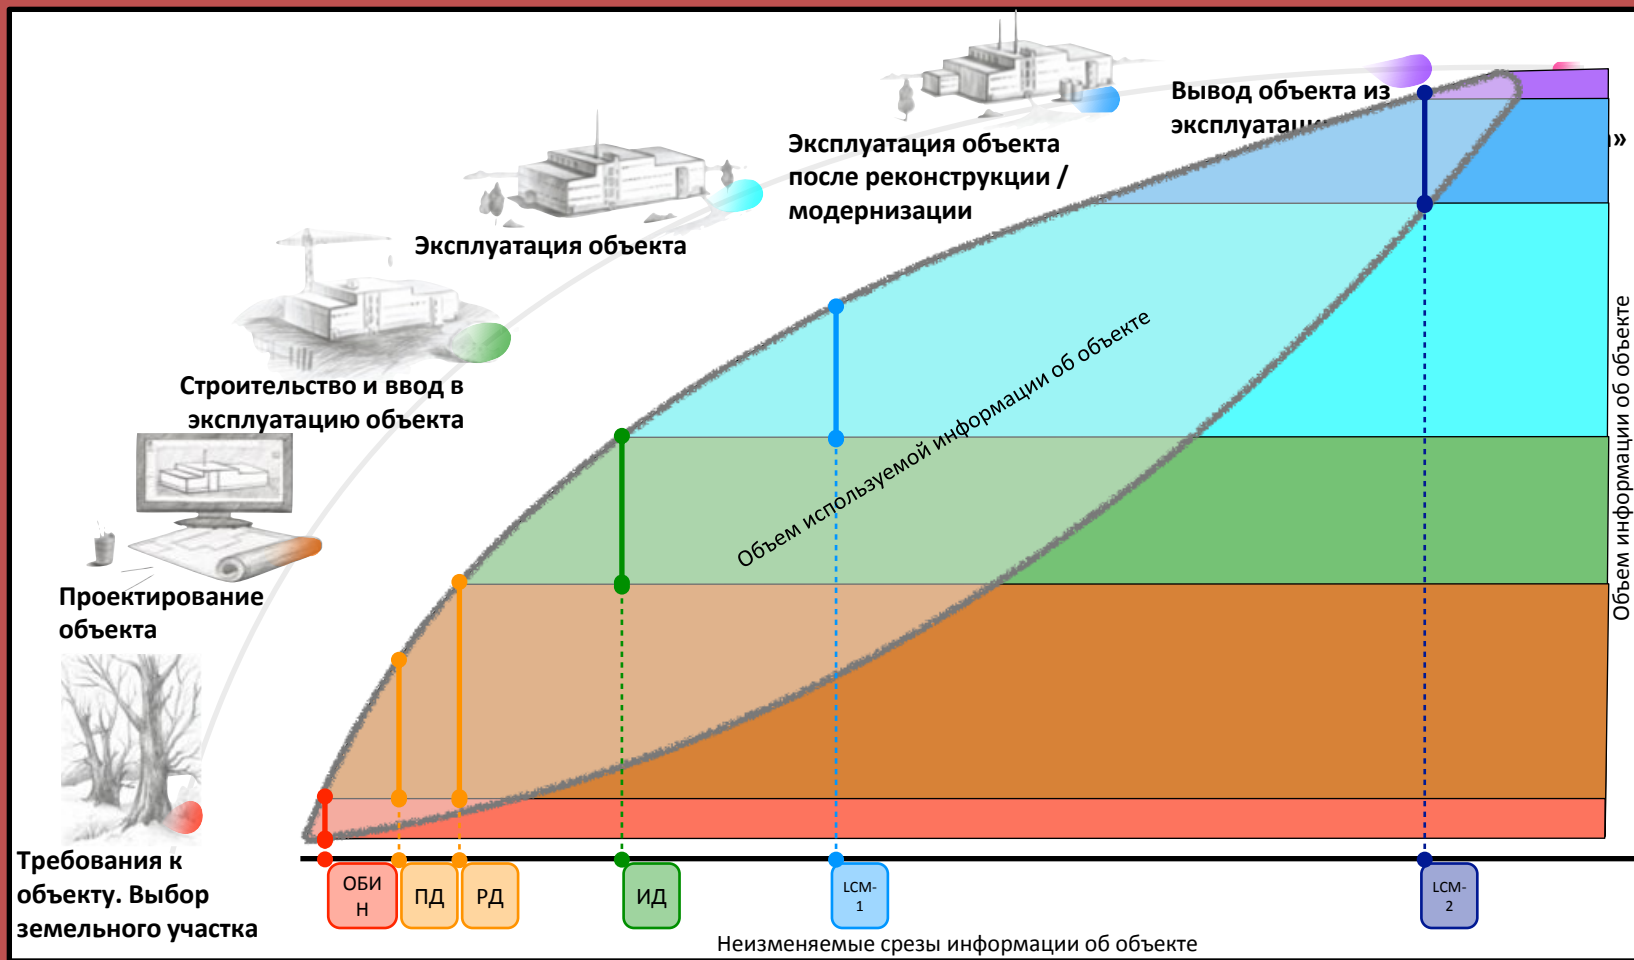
Вывод объекта из эксплуатац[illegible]

Эксплуатация объекта после реконструкции / модернизации

Эксплуатация объекта

Строительство и ввод в эксплуатацию объекта

Проектирование объекта

Требования к объекту. Выбор земельного участка

Объем используемой информации об объекте

Объем информации об объекте

ОБИН

ПД

РД

ИД

LCM-1

LCM-2

Неизменяемые срезы информации об объекте